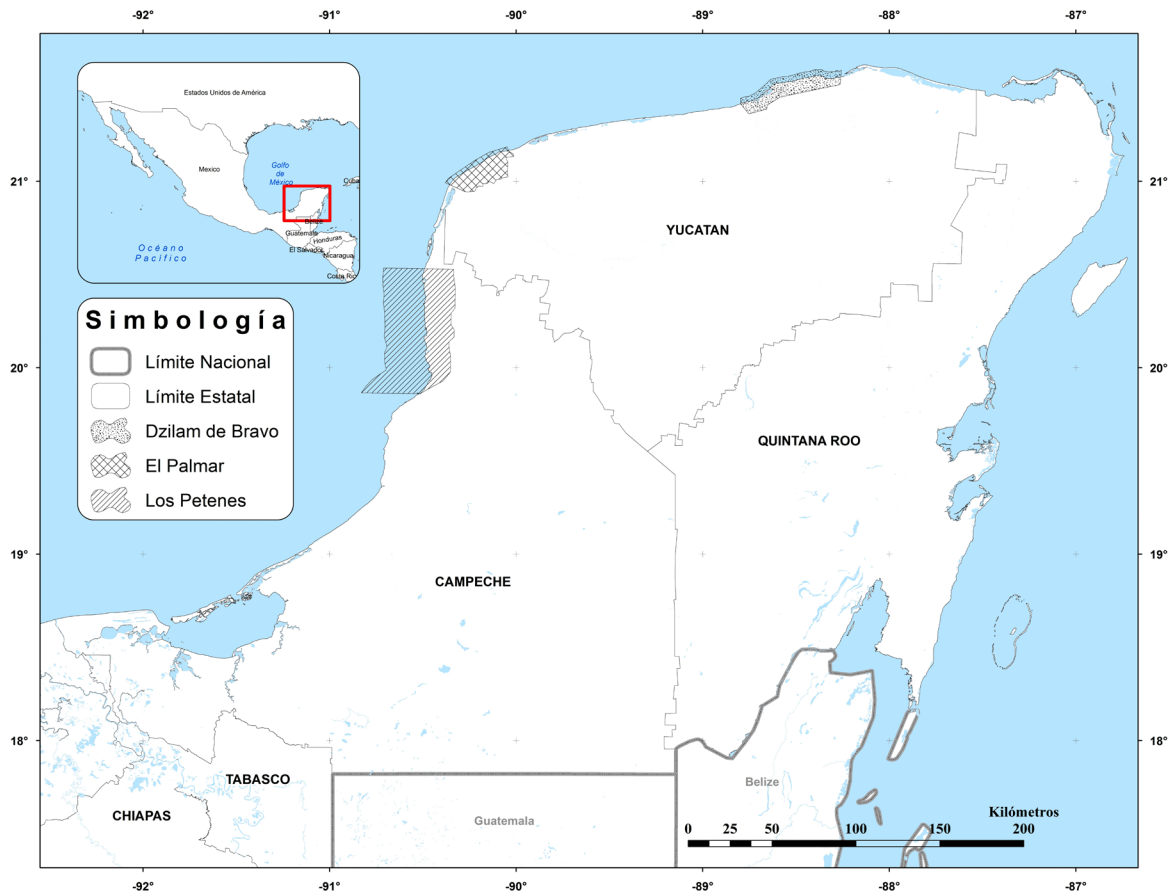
-92° -91° -90° -89° -88° -87°

Estados Unidos de América

Mexico

Golfo de México

Cuba

Belize

Guatemala

Honduras

El Salvador

Nicaragua

Costa Rica

Océano Pacífico

Simbología

Límite Nacional

Límite Estatal

Dzilam de Bravo

El Palmar

Los Petenes

21° 21°

20° 20°

19° 19°

18° 18°

YUCATAN

QUINTANA ROO

CAMPECHE

TABASCO

CHIAPAS

Guatemala

Belize

Kilómetros

0 25 50 100 150 200

-92° -91° -90° -89° -88° -87°